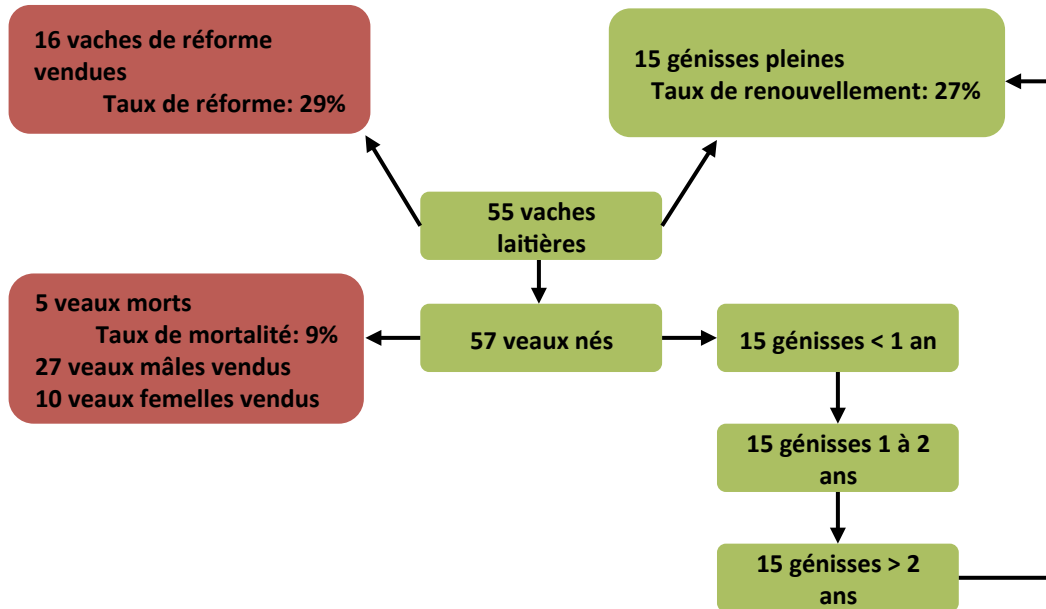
16 vaches de réforme vendues
Taux de réforme: 29%

15 génisses pleines
Taux de renouvellement: 27%

55 vaches laitières

5 veaux morts
Taux de mortalité: 9%
27 veaux mâles vendus
10 veaux femelles vendus

57 veaux nés

15 génisses < 1 an

15 génisses 1 à 2 ans

15 génisses > 2 ans